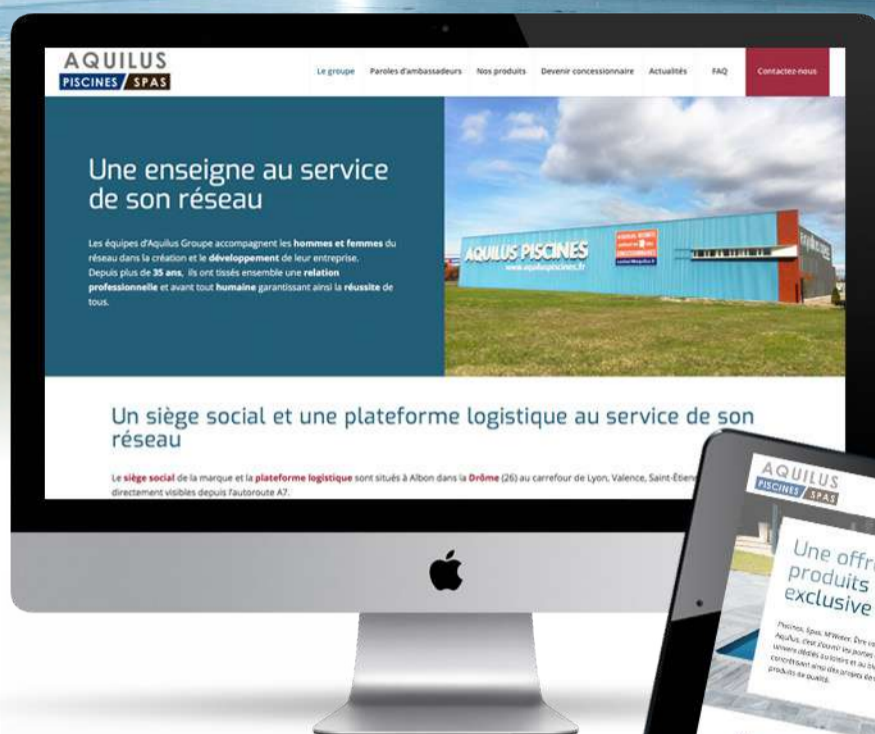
AQUILUS
PISCINES / SPAS

Le groupe Paroles d'ambassadeurs Nos produits Devenir concessionnaire Actualités FAQ Contactez-nous

Une enseigne au service de son réseau

Les équipes d'Aquilus Groupe accompagnent les hommes et femmes du réseau dans la création et le développement de leur entreprise. Depuis plus de 35 ans, ils ont tissés ensemble une relation professionnelle et avant tout humaine garantissant ainsi la réussite de tous.

AQUILUS PISCINES
www.aquiluspiscines.fr

Un siège social et une plateforme logistique au service de son réseau

Le siège social de la marque et la plateforme logistique sont situés à Albon dans la Drôme (26) au carrefour de Lyon, Valence, Saint-Étien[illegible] directement visibles depuis l'autoroute A7.

AQUILUS
PISCINES / SPAS

Une offr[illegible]
produits
exclusive

Piscines, Spas, MFWater. Être ce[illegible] Aquilus, c'est s'ouvrir les portes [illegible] univers dédiés aux loisirs et au b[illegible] concessionnaire ainsi des projets de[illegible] produits de qualité.